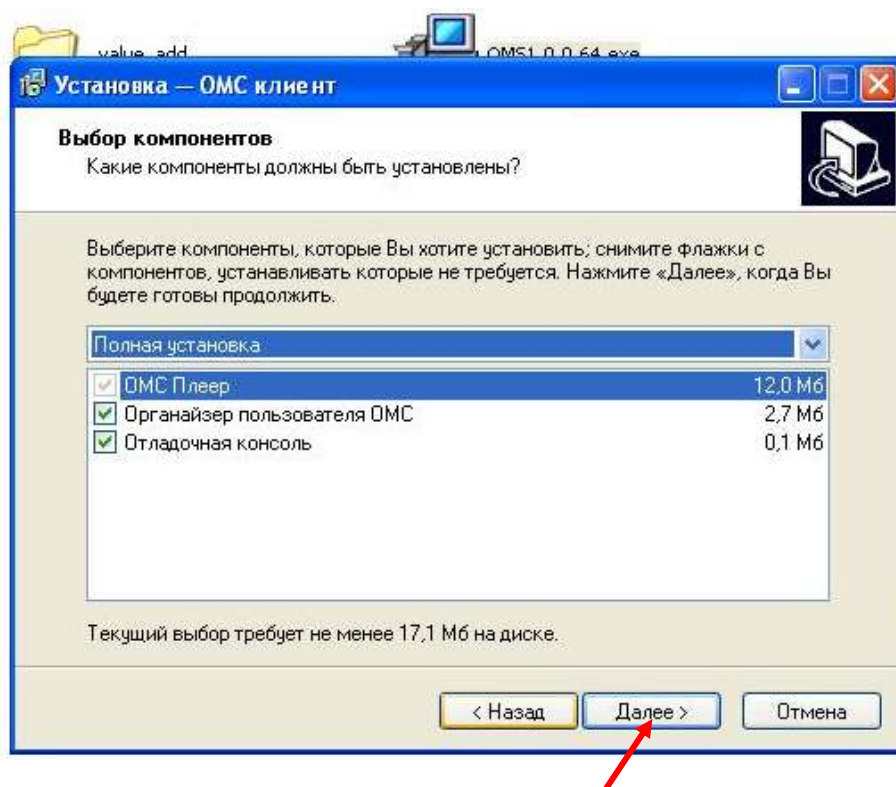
value_add

OMS1.0.0.64.exe

Установка — ОМС клиент

Выбор компонентов

Какие компоненты должны быть установлены?

Выберите компоненты, которые Вы хотите установить; снимите флажки с компонентов, устанавливать которые не требуется. Нажмите «Далее», когда Вы будете готовы продолжить.

Полная установка

| | | |
|---|---|---|
| ☑ | ОМС Плеер | 12,0 Мб |
| ☑ | Органайзер пользователя ОМС | 2,7 Мб |
| ☑ | Отладочная консоль | 0,1 Мб |

Текущий выбор требует не менее 17,1 Мб на диске.

< Назад

Далее >

Отмена